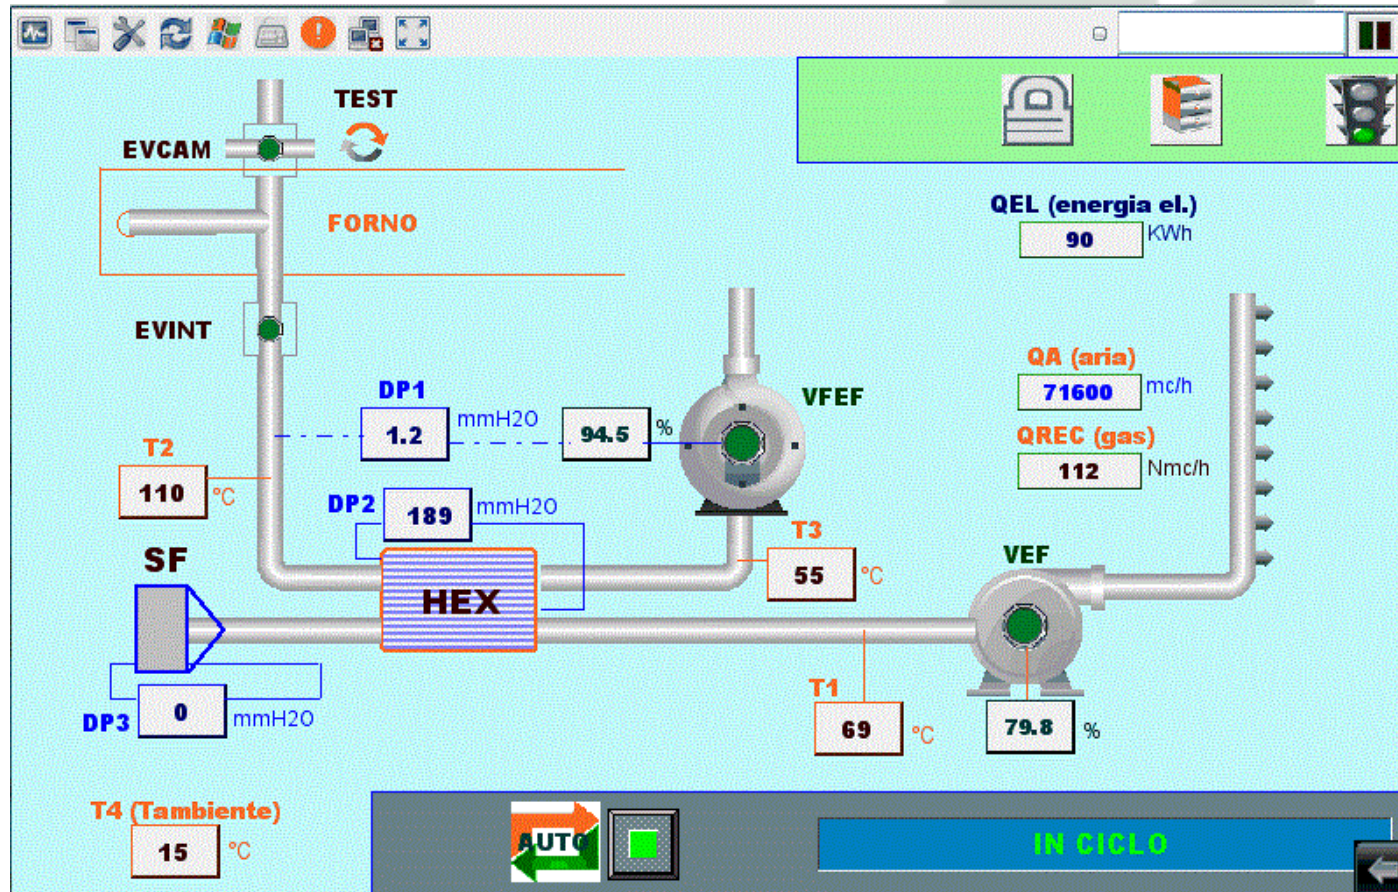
TEST

EVCAM

FORNO

QEL (energia el.)

90 KWh

EVINT

VFEF

QA (aria)

71600 mc/h

DP1

1.2 mmH2O

94.5 %

QREC (gas)

112 Nmc/h

T2

110 °C

DP2

189 mmH2O

T3

55 °C

SF

HEX

VEF

DP3

0 mmH2O

T1

69 °C

79.8 %

T4 (Tambiente)

15 °C

AUTO

IN CICLO